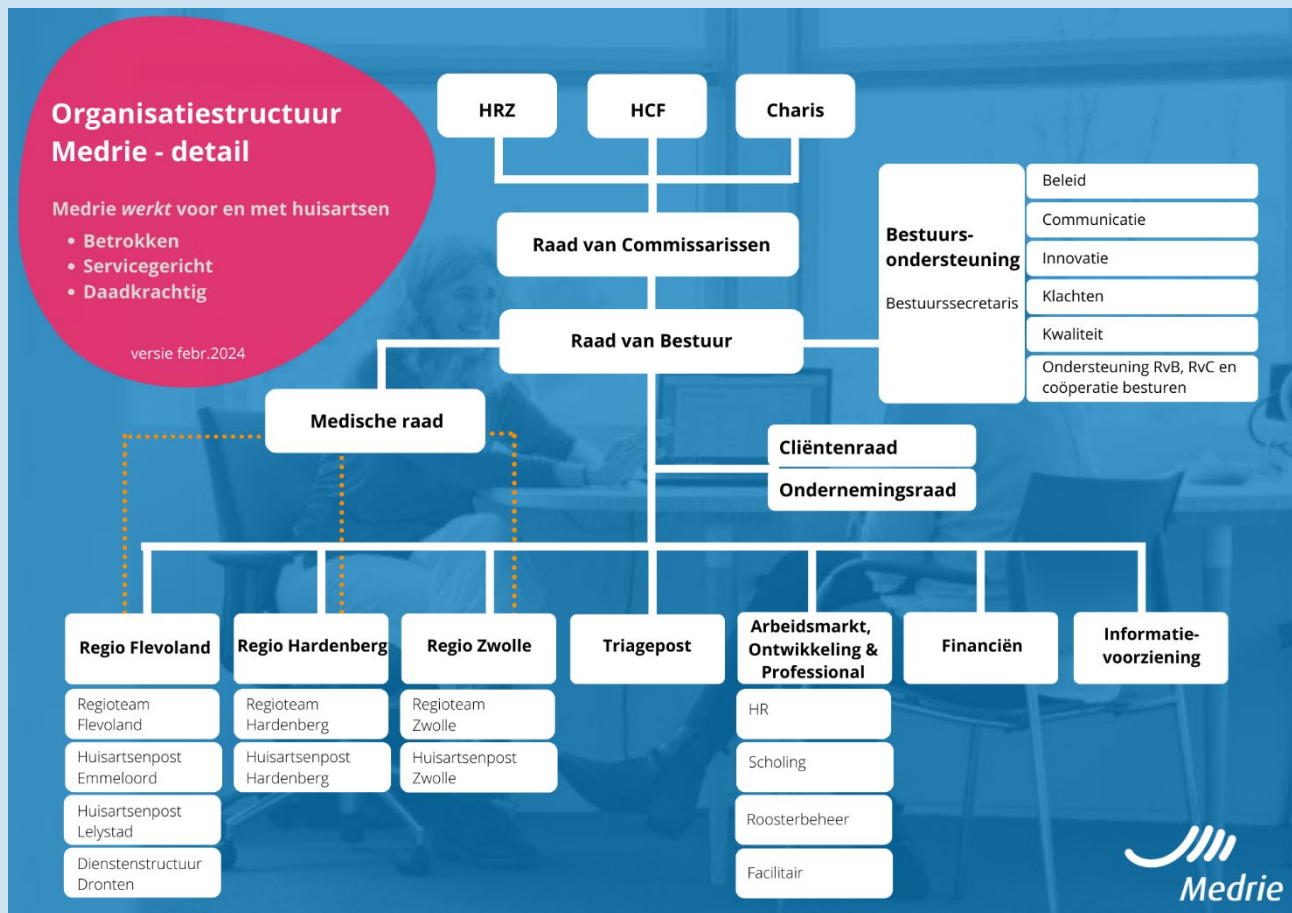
Organisatiestructuur Medrie - detail

Medrie *werkt* voor en met huisartsen
• Betrokken
• Servicegericht
• Daadkrachtig

versie febr.2024

HRZ

HCF

Charis

Raad van Commissarissen

Bestuurs-ondersteuning

Bestuurssecretaris

Beleid

Communicatie

Innovatie

Klachten

Kwaliteit

Ondersteuning RvB, RvC en coöperatie besturen

Raad van Bestuur

Medische raad

Cliëntenraad

Ondernemingsraad

Regio Flevoland

Regioteam Flevoland

Huisartsenpost Emmeloord

Huisartsenpost Lelystad

Dienstenstructuur Dronten

Regio Hardenberg

Regioteam Hardenberg

Huisartsenpost Hardenberg

Regio Zwolle

Regioteam Zwolle

Huisartsenpost Zwolle

Triagepost

Arbeidsmarkt, Ontwikkeling & Professional

HR

Scholing

Roosterbeheer

Facilitair

Financiën

Informatie-voorziening

Medrie